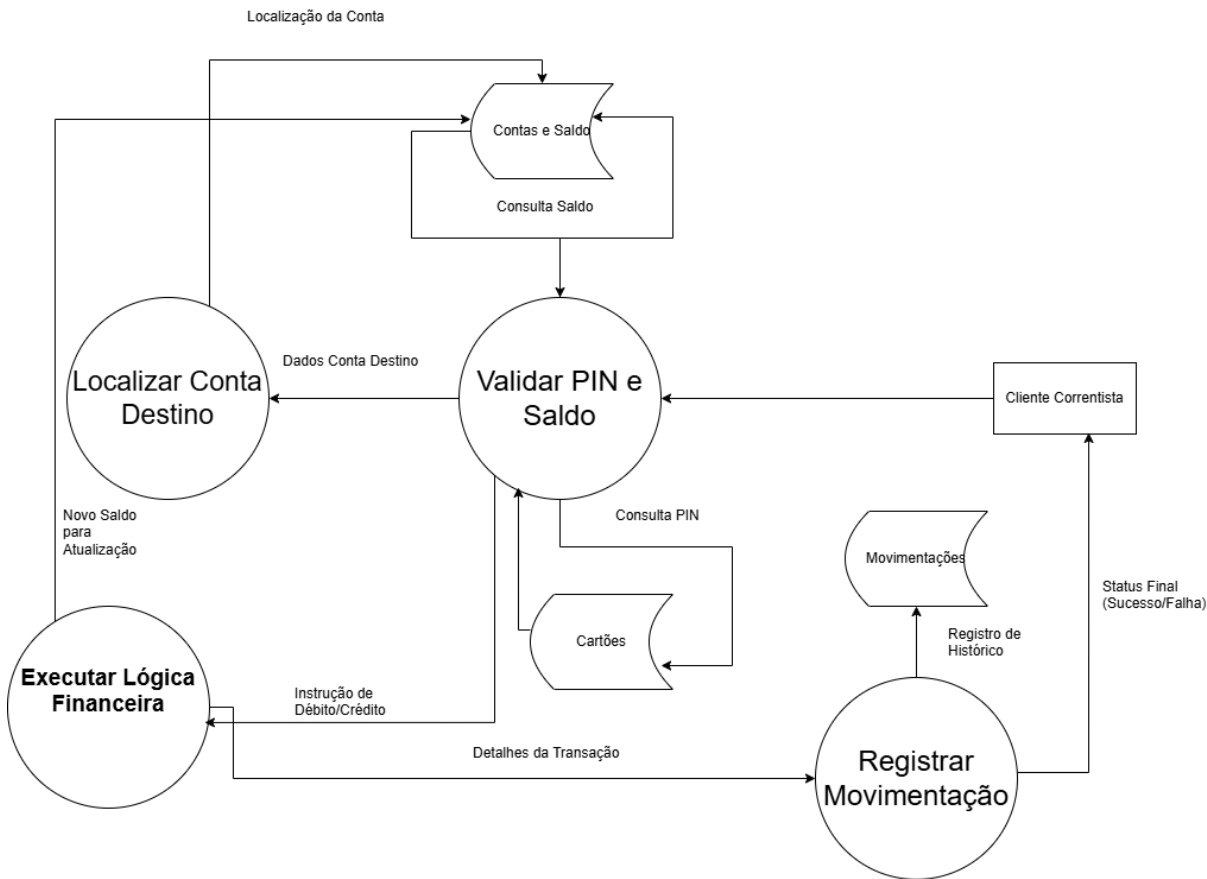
Localização da Conta

Contas e Saldo

Consulta Saldo

Dados Conta Destino

Localizar Conta Destino

Validar PIN e Saldo

Cliente Correntista

Novo Saldo para Atualização

Consulta PIN

Movimentações

Status Final (Sucesso/Falha)

Cartões

Registro de Histórico

Executar Lógica Financeira

Instrução de Débito/Crédito

Detalhes da Transação

Registrar Movimentação